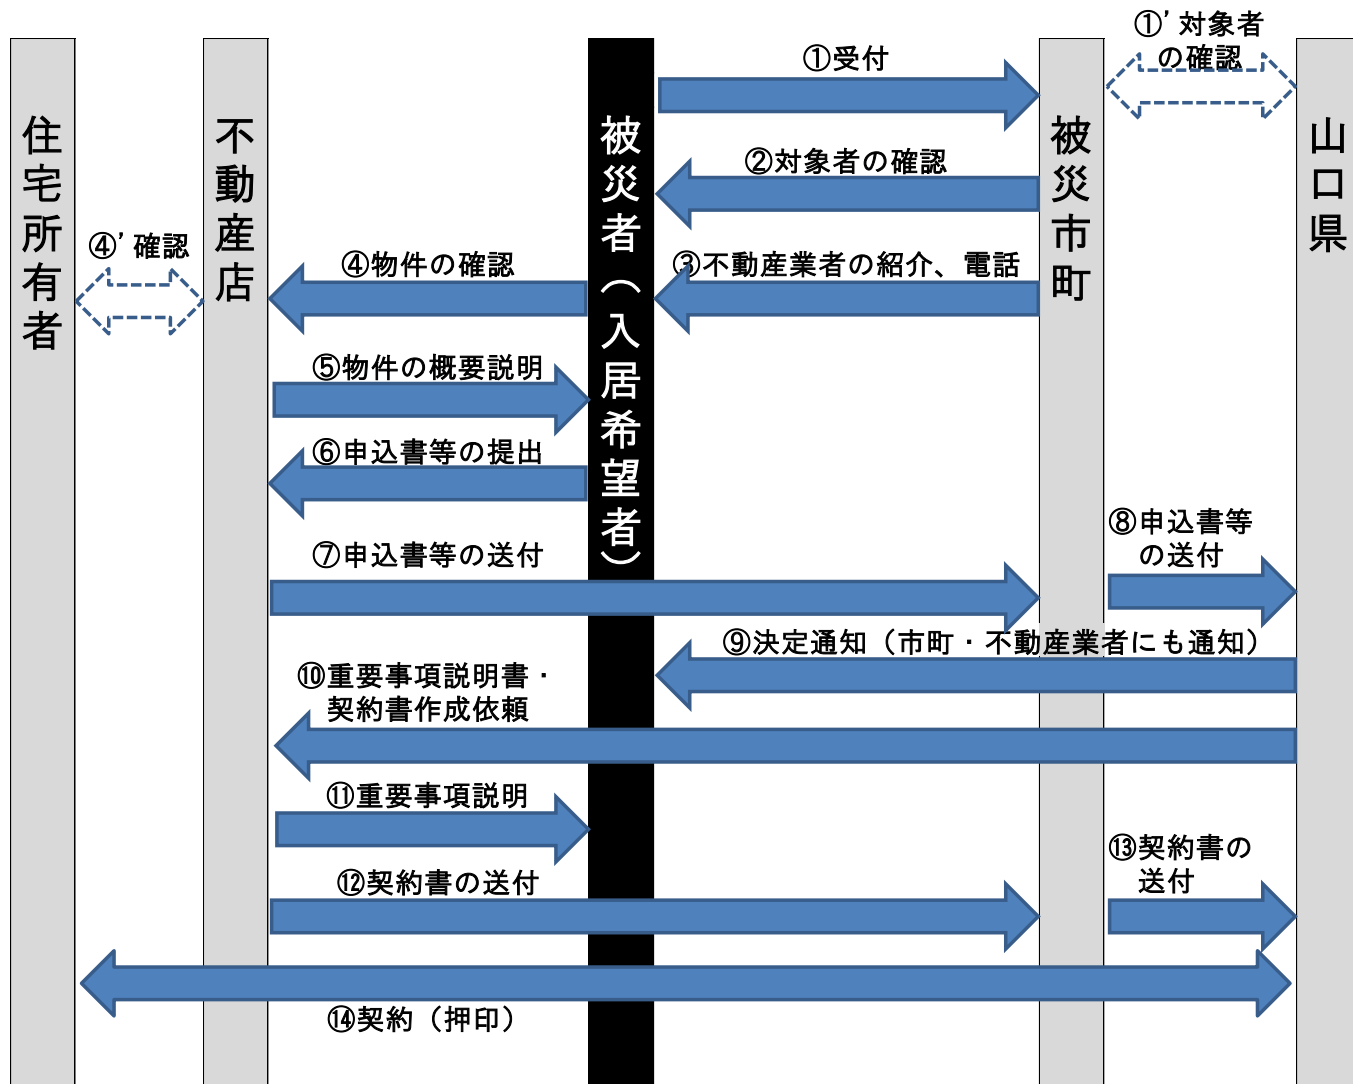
住宅所有者

不動産店

被災者（入居希望者）

被災市町

山口県

①’対象者の確認

①受付

②対象者の確認

④’確認

④物件の確認

③不動産業者の紹介、電話

⑤物件の概要説明

⑥申込書等の提出

⑦申込書等の送付

⑧申込書等の送付

⑨決定通知（市町・不動産業者にも通知）

⑩重要事項説明書・契約書作成依頼

⑪重要事項説明

⑫契約書の送付

⑬契約書の送付

⑭契約（押印）